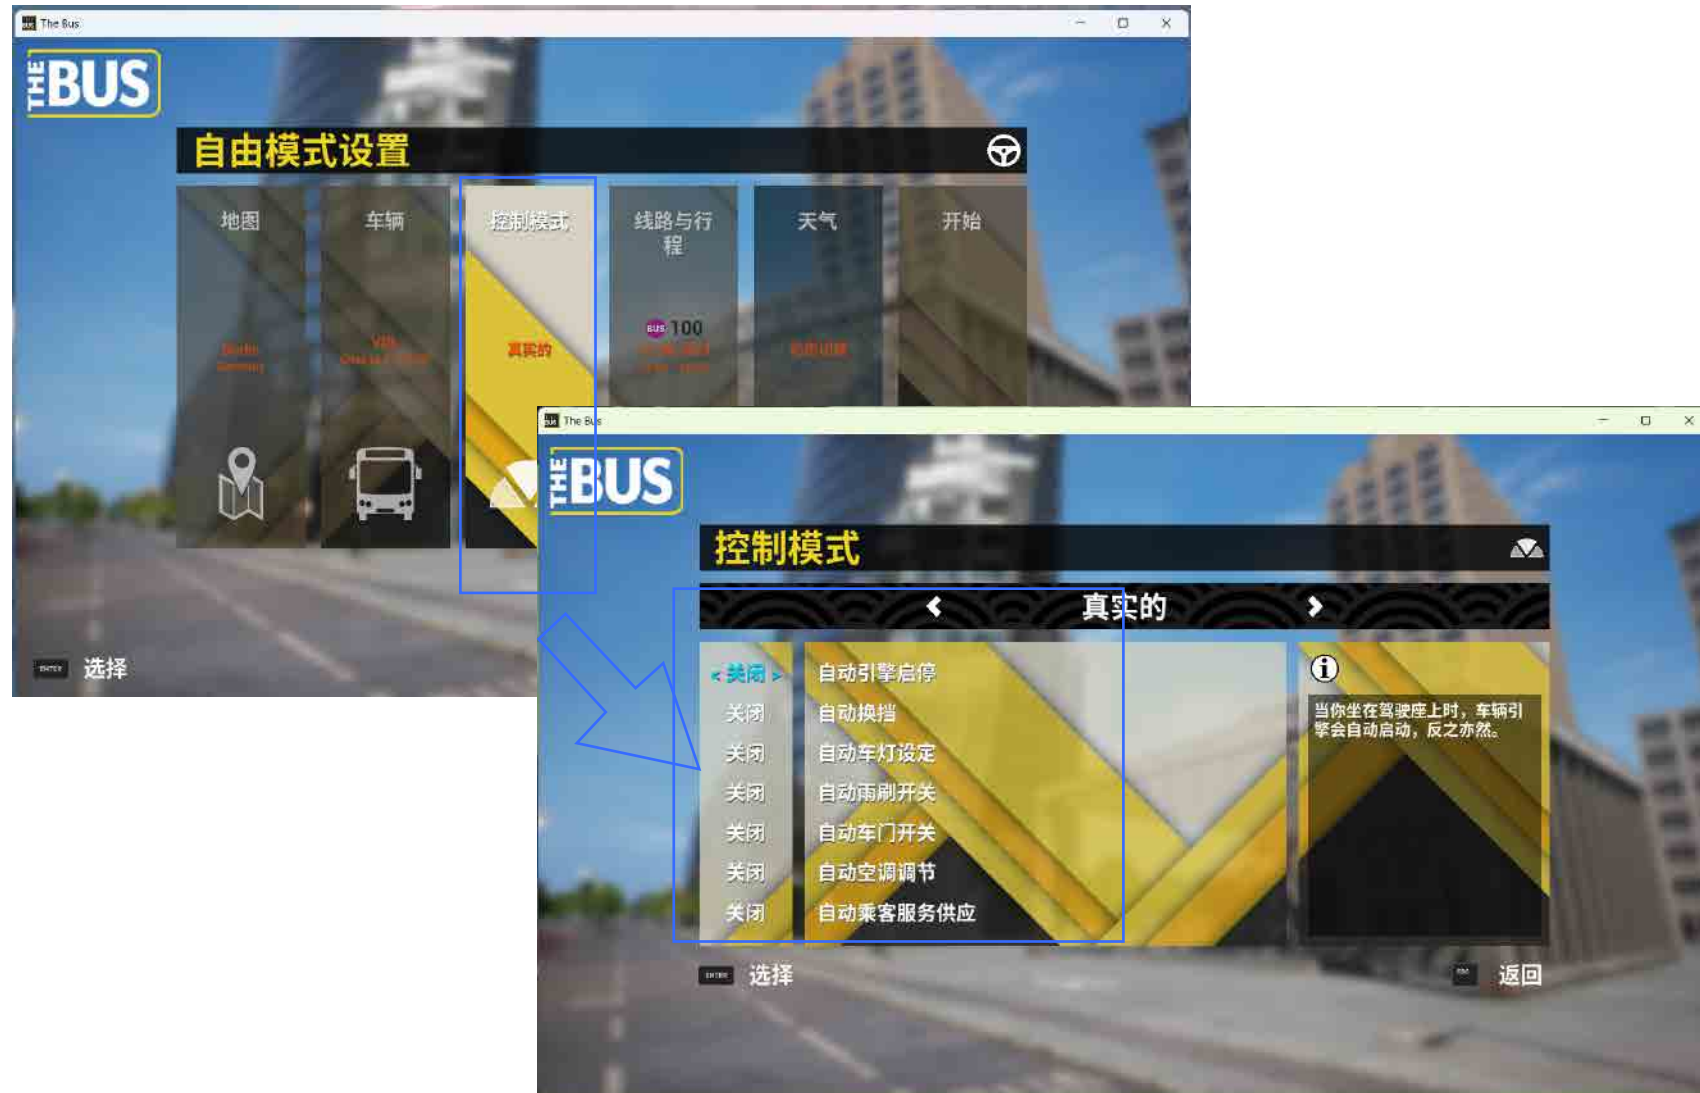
The Bus

THE BUS

自由模式设置

地图

Berlin
Germany

车辆

VDL
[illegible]

控制模式

真实的

线路与行程

BUS 100
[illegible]
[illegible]

天气

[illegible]

开始

ENTER 选择

The Bus

THE BUS

控制模式

真实的

< 关闭 >　自动引擎启停
关闭　自动换挡
关闭　自动车灯设定
关闭　自动雨刷开关
关闭　自动车门开关
关闭　自动空调调节
关闭　自动乘客服务供应

当你坐在驾驶座上时，车辆引擎会自动启动，反之亦然。

ENTER 选择

ESC 返回